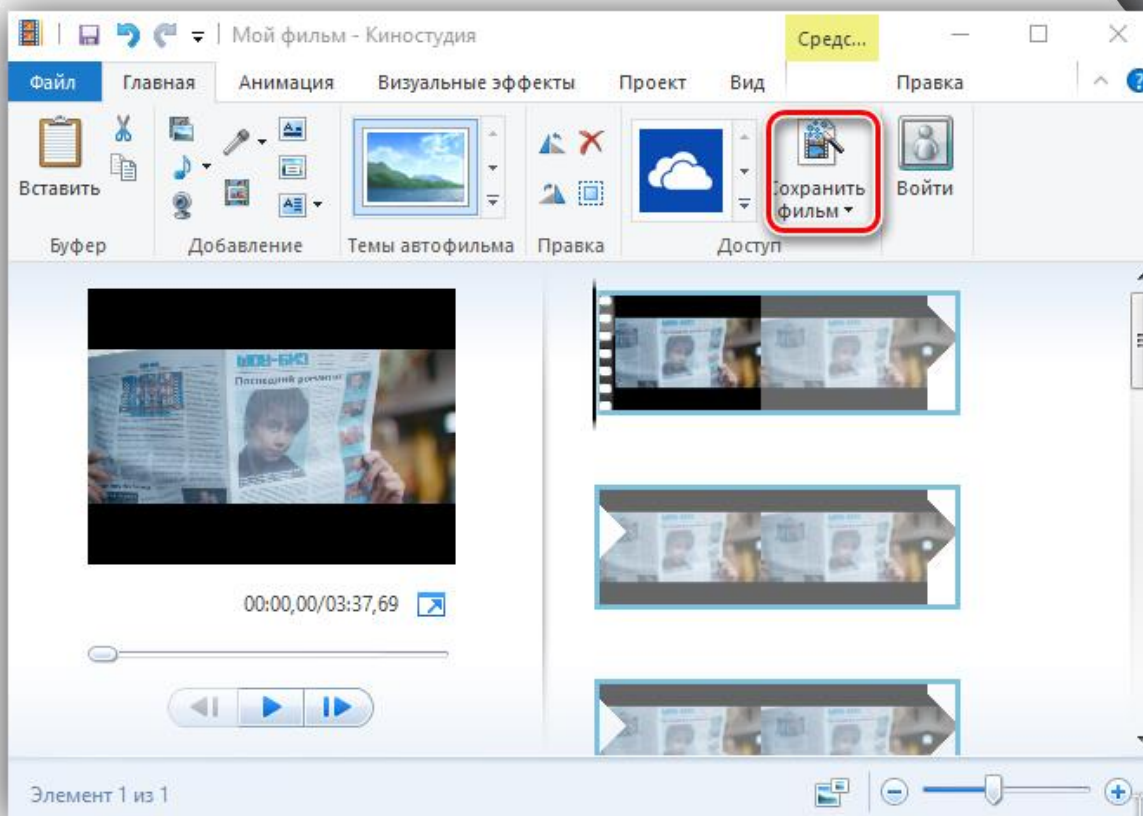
Мой фильм - Киностудия

Средс...

Файл Главная Анимация Визуальные эффекты Проект Вид Правка

Вставить

Буфер

Добавление

Темы автофильма

Правка

Доступ

Сохранить фильм

Войти

МУЗ-БИЗ

Последний романтик

00:00,00/03:37,69

Элемент 1 из 1